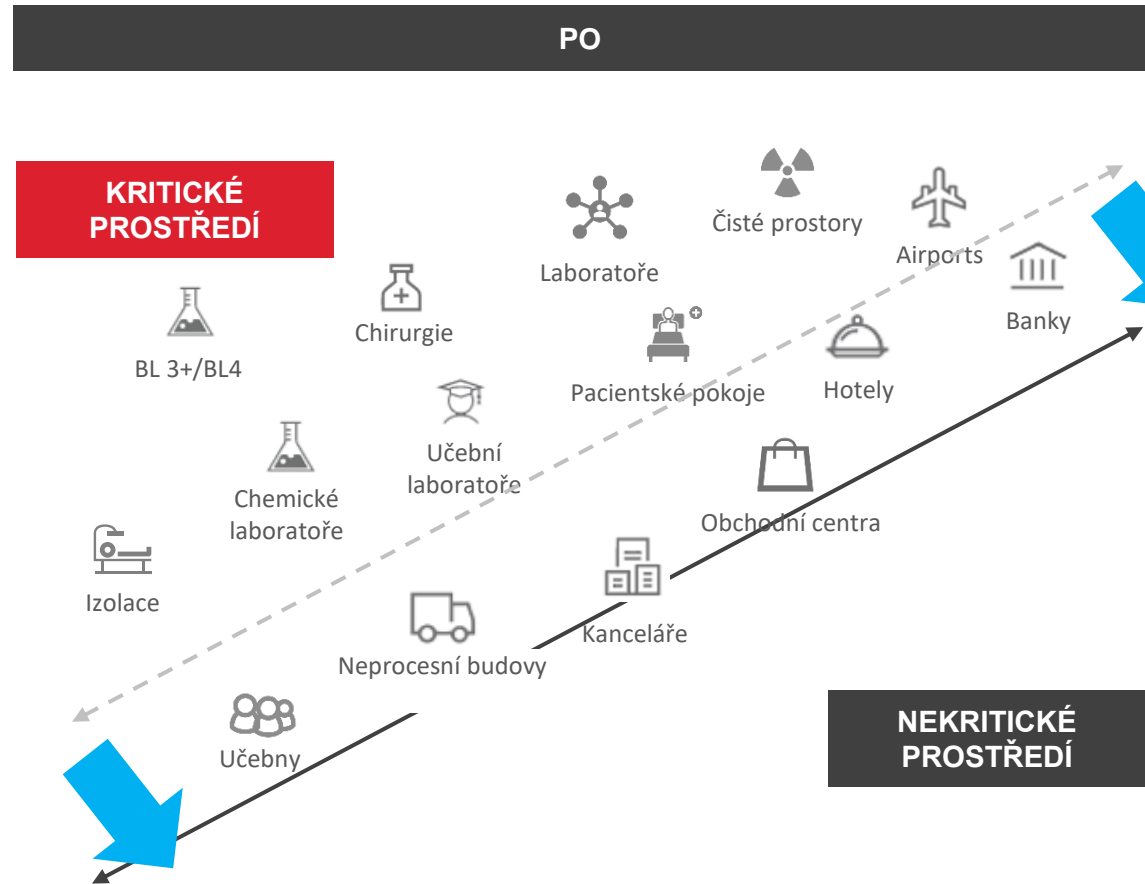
PO

KRITICKÉ PROSTŘEDÍ

Čisté prostory

Airports

Laboratoře

Banky

Chirurgie

BL 3+/BL4

Pacientské pokoje

Hotely

Učební laboratoře

Chemické laboratoře

Obchodní centra

Izolace

Kanceláře

Neprocesní budovy

Učebny

NEKRITICKÉ PROSTŘEDÍ